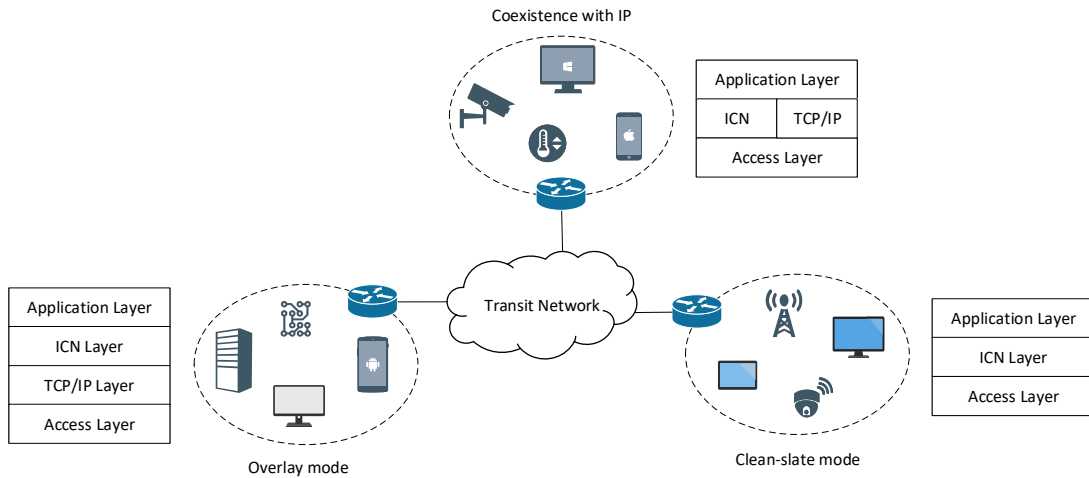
Coexistence with IP

| Application Layer | |
|---|---|
| ICN | TCP/IP |
| Access Layer | |

| Application Layer |
|---|
| ICN Layer |
| TCP/IP Layer |
| Access Layer |

Transit Network

| Application Layer |
|---|
| ICN Layer |
| Access Layer |

Overlay mode

Clean-slate mode